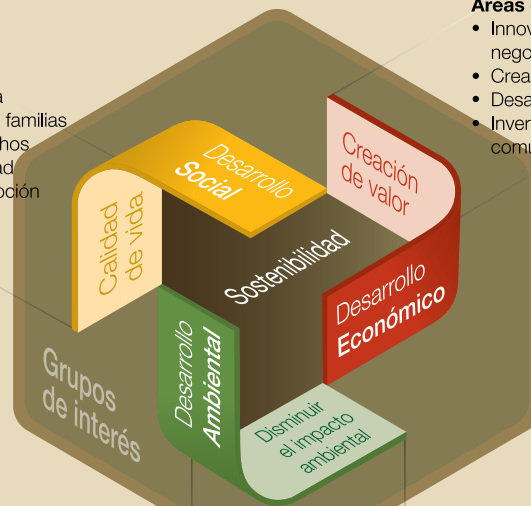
Áreas
• Innov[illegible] nego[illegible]
• Crea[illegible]
• Desa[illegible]
• Inver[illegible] comu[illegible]

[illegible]a
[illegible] familias
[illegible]hos
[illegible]ad
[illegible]oción

Desarrollo Social

Creación de valor

Calidad de vida

Sostenibilidad

Desarrollo Económico

Desarrollo Ambiental

Disminuir el impacto ambiental

Grupos de interés